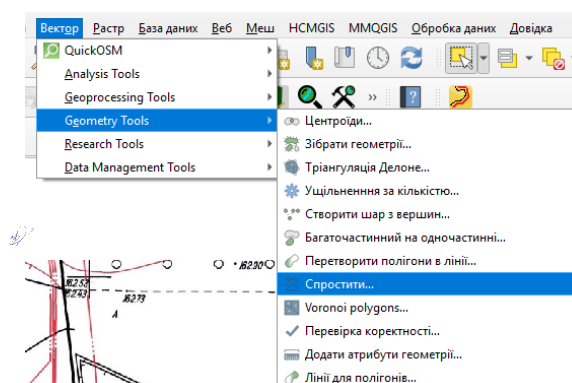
Вектор Растр База даних Веб Меш HCMGIS MMQGIS Обробка даних Довідка

QuickOSM
Analysis Tools
Geoprocessing Tools
Geometry Tools
Research Tools
Data Management Tools

Центроїди...
Зібрати геометрії...
Тріангуляція Делоне...
Ущільнення за кількістю...
Створити шар з вершин...
Багаточастинний на одночастинні...
Перетворити полігони в лінії...
Спростити...
Voronoi polygons...
Перевірка коректності...
Додати атрибути геометрії...
Лінії для полігонів...

»

.8230

8252
8253

8273

A